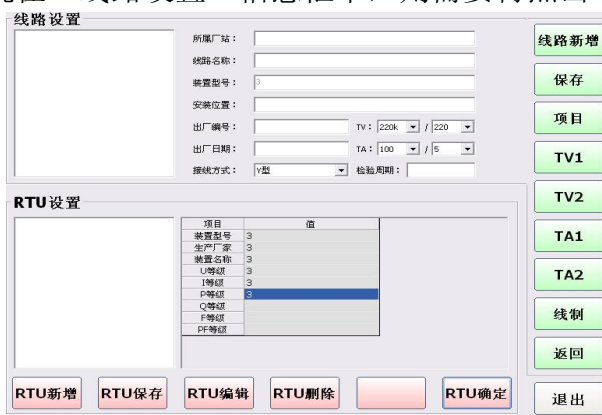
线路设置

所属厂站：
线路名称：
装置型号： 3
安装位置：
出厂编号： TV： 220k / 220
出厂日期： TA： 100 / 5
接线方式： Y型 检验周期：

RTU设置

| 项目 | 值 |
|---|---|
| 装置型号 | 3 |
| 生产厂家 | 3 |
| 装置名称 | 3 |
| U等级 | 3 |
| I等级 | 3 |
| P等级 | 3 |
| Q等级 | |
| F等级 | |
| PF等级 | |

RTU新增 RTU保存 RTU编辑 RTU删除 RTU确定

线路新增
保存
项目
TV1
TV2
TA1
TA2
线制
返回
退出